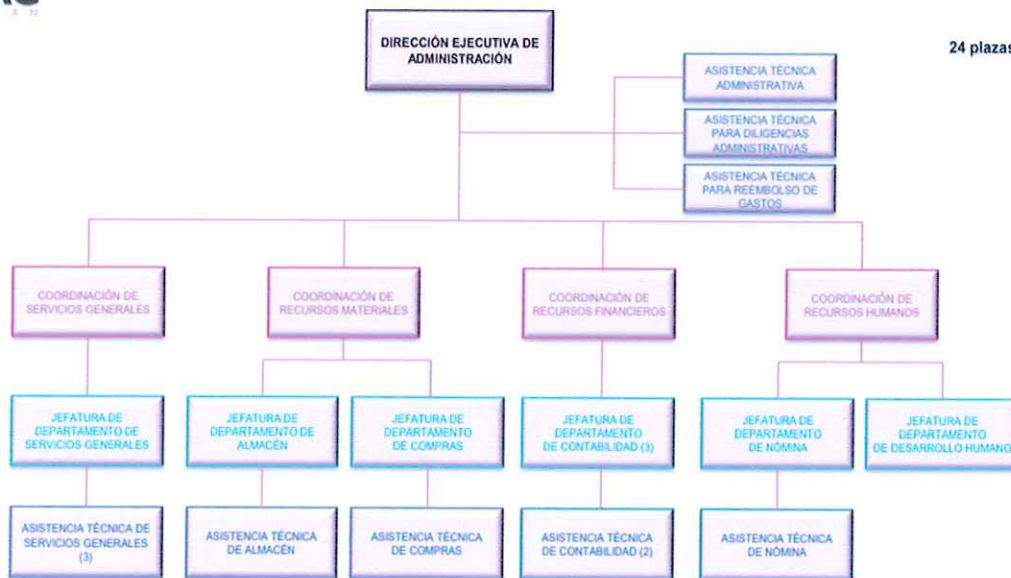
DIRECCIÓN EJECUTIVA DE ADMINISTRACIÓN

24 plazas

ASISTENCIA TÉCNICA ADMINISTRATIVA

ASISTENCIA TÉCNICA PARA DILIGENCIAS ADMINISTRATIVAS

ASISTENCIA TÉCNICA PARA REEMBOLSO DE GASTOS

COORDINACIÓN DE SERVICIOS GENERALES

COORDINACIÓN DE RECURSOS MATERIALES

COORDINACIÓN DE RECURSOS FINANCIEROS

COORDINACIÓN DE RECURSOS HUMANOS

JEFATURA DE DEPARTAMENTO DE SERVICIOS GENERALES

JEFATURA DE DEPARTAMENTO DE ALMACÉN

JEFATURA DE DEPARTAMENTO DE COMPRAS

JEFATURA DE DEPARTAMENTO DE CONTABILIDAD (3)

JEFATURA DE DEPARTAMENTO DE NÓMINA

JEFATURA DE DEPARTAMENTO DE DESARROLLO HUMANO

ASISTENCIA TÉCNICA DE SERVICIOS GENERALES (3)

ASISTENCIA TÉCNICA DE ALMACÉN

ASISTENCIA TÉCNICA DE COMPRAS

ASISTENCIA TÉCNICA DE CONTABILIDAD (2)

ASISTENCIA TÉCNICA DE NÓMINA